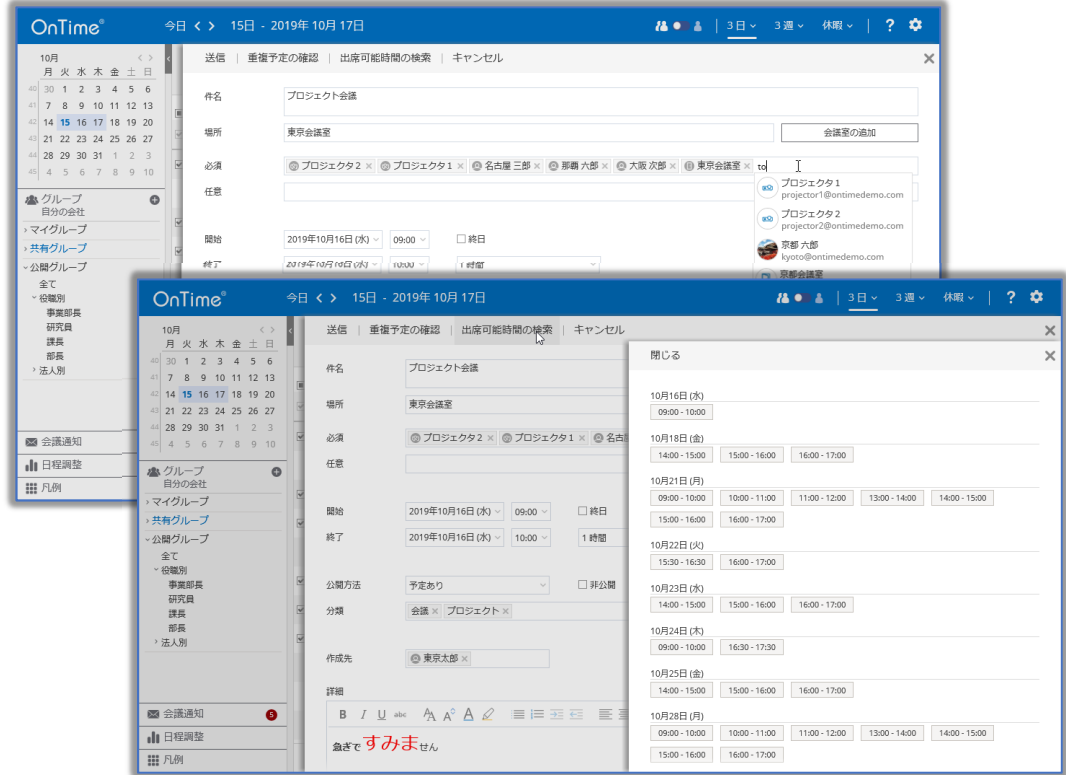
OnTime®
今日 < > 15日 - 2019年 10月 17日
3日 3週 休暇 ? 

10月
月 火 水 木 金 土 日
40 30 1 2 3 4 5 6
41 7 8 9 10 11 12 13
42 14 15 16 17 18 19 20
43 21 22 23 24 25 26 27
44 28 29 30 31 1 2 3
45 4 5 6 7 8 9 10

グループ
自分の会社
マイグループ
共有グループ
公開グループ
全て
役職別
事業部長
研究員
課長
部長
法人別

送信 | 重複予定の確認 | 出席可能時間の検索 | キャンセル

件名 プロジェクト会議
場所 東京会議室 会議室の追加
必須 プロジェクタ 2 × プロジェクタ 1 × 名古屋 三郎 × 那覇 六郎 × 大阪 次郎 × 東京会議室 × to
任意
プロジェクタ 1
projector1@ontimedemo.com
プロジェクタ 2
projector2@ontimedemo.com
京都 六郎
kyoto@ontimedemo.com
京都会議室
開始 2019年10月16日 (水) 09:00 終日
終了 2019年10月16日 (水) 10:00 1 時間

OnTime®
今日 < > 15日 - 2019年 10月 17日
3日 3週 休暇 ?

10月
月 火 水 木 金 土 日
40 30 1 2 3 4 5 6
41 7 8 9 10 11 12 13
42 14 15 16 17 18 19 20
43 21 22 23 24 25 26 27
44 28 29 30 31 1 2 3
45 4 5 6 7 8 9 10

会議通知
日程調整
凡例

グループ
自分の会社
マイグループ
共有グループ
公開グループ
全て
役職別
事業部長
研究員
課長
部長
法人別

会議通知 5
日程調整
凡例

送信 | 重複予定の確認 | 出席可能時間の検索 | キャンセル

件名 プロジェクト会議
場所 東京会議室
必須 プロジェクタ 2 × プロジェクタ 1 × 名古屋
任意
開始 2019年10月16日 (水) 09:00 終日
終了 2019年10月16日 (水) 10:00 1 時間
公開方法 予定あり 非公開
分類 会議 × プロジェクト ×
作成先 東京太郎 ×
詳細
B I U abc
急ぎで すみま せん

閉じる
10月16日 (水)
09:00 - 10:00
10月18日 (金)
14:00 - 15:00 15:00 - 16:00 16:00 - 17:00
10月21日 (月)
09:00 - 10:00 10:00 - 11:00 11:00 - 12:00 13:00 - 14:00 14:00 - 15:00
15:00 - 16:00 16:00 - 17:00
10月22日 (火)
15:30 - 16:30 16:00 - 17:00
10月23日 (水)
14:00 - 15:00 15:00 - 16:00 16:00 - 17:00
10月24日 (木)
09:00 - 10:00 16:30 - 17:30
10月25日 (金)
14:00 - 15:00 15:00 - 16:00 16:00 - 17:00
10月28日 (月)
09:00 - 10:00 10:00 - 11:00 11:00 - 12:00 13:00 - 14:00 14:00 - 15:00
15:00 - 16:00 16:00 - 17:00